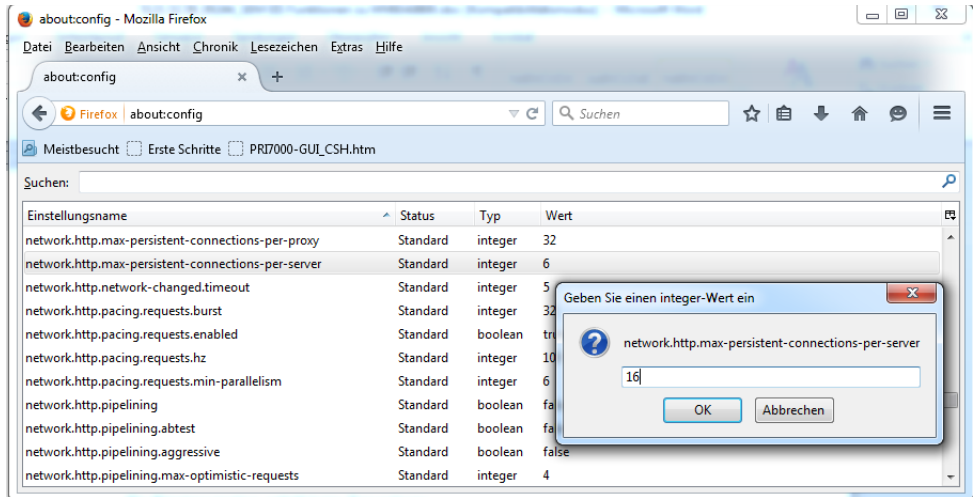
about:config - Mozilla Firefox

Datei Bearbeiten Ansicht Chronik Lesezeichen Extras Hilfe

about:config ×

Firefox | about:config

Suchen

Meistbesucht Erste Schritte PRI7000-GUI_CSH.htm

Suchen:

| Einstellungsname | Status | Typ | Wert |
|---|---|---|---|
| network.http.max-persistent-connections-per-proxy | Standard | integer | 32 |
| network.http.max-persistent-connections-per-server | Standard | integer | 6 |
| network.http.network-changed.timeout | Standard | integer | 5 |
| network.http.pacing.requests.burst | Standard | integer | 32 |
| network.http.pacing.requests.enabled | Standard | boolean | tru |
| network.http.pacing.requests.hz | Standard | integer | 10 |
| network.http.pacing.requests.min-parallelism | Standard | integer | 6 |
| network.http.pipelining | Standard | boolean | fal |
| network.http.pipelining.abtest | Standard | boolean | fa |
| network.http.pipelining.aggressive | Standard | boolean | false |
| network.http.pipelining.max-optimistic-requests | Standard | integer | 4 |

Geben Sie einen integer-Wert ein

network.http.max-persistent-connections-per-server

16

OK Abbrechen